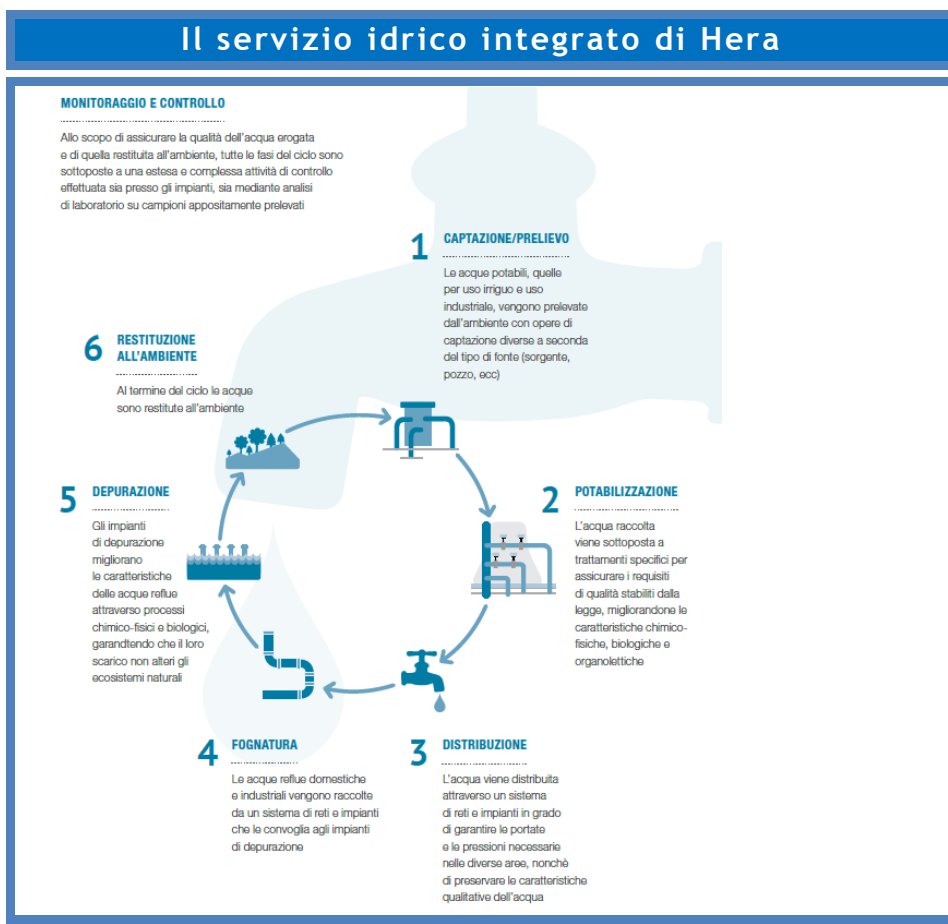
Il servizio idrico integrato di Hera

MONITORAGGIO E CONTROLLO

Allo scopo di assicurare la qualità dell'acqua erogata e di quella restituita all'ambiente, tutte le fasi del ciclo sono sottoposte a una estesa e complessa attività di controllo effettuata sia presso gli impianti, sia mediante analisi di laboratorio su campioni appositamente prelevati

1 CAPTAZIONE/PRELIEVO

Le acque potabili, quelle per uso irriguo e uso industriale, vengono prelevate dall'ambiente con opere di captazione diverse a seconda del tipo di fonte (sorgente, pozzo, ecc)

6 RESTITUZIONE ALL'AMBIENTE

Al termine del ciclo le acque sono restitute all'ambiente

5 DEPURAZIONE

Gli impianti di depurazione migliorano le caratteristiche delle acque reflue attraverso processi chimico-fisici e biologici, garandtendo che il loro scarico non alteri gli ecosistemi naturali

2 POTABILIZZAZIONE

L'acqua raccolta viene sottoposta a trattamenti specifici per assicurare i requisiti di qualità stabiliti dalla legge, migliorandone le caratteristiche chimico-fisiche, biologiche e organolettiche

4 FOGNATURA

Le acque reflue domestiche e industriali vengono raccolte da un sistema di reti e impianti che le convoglia agli impianti di depurazione

3 DISTRIBUZIONE

L'acqua viene distribuita attraverso un sistema di reti e impianti in grado di garantire le portate e le pressioni necessarie nelle diverse aree, nonchè di preservare le caratteristiche qualitative dell'acqua